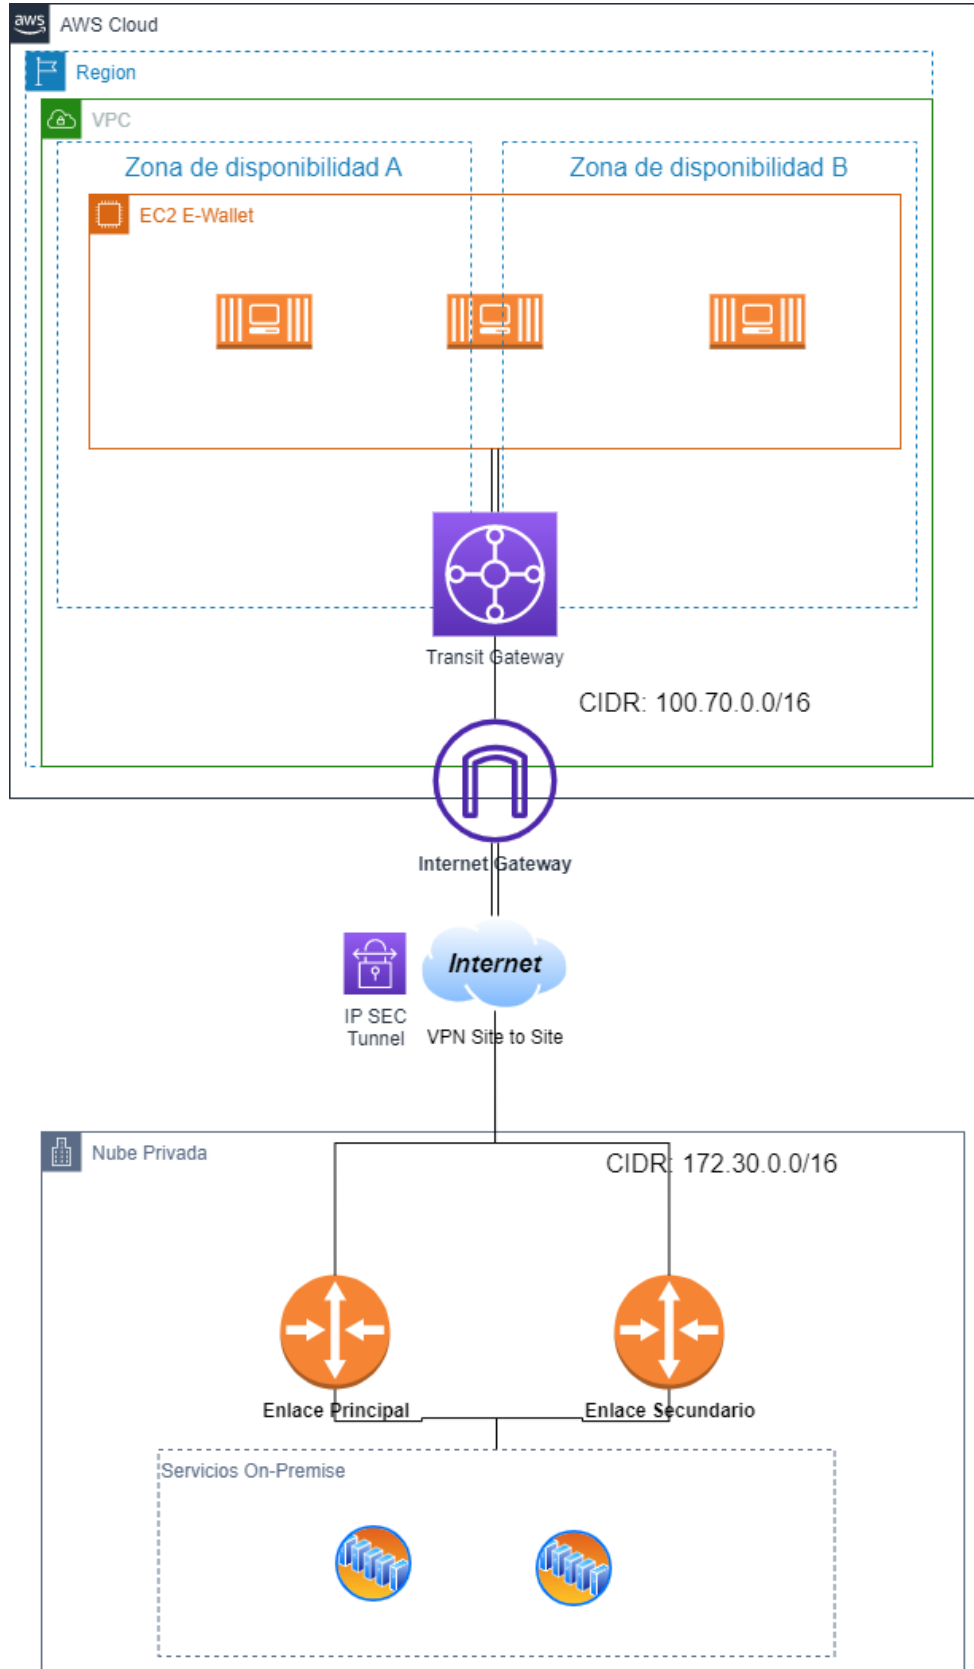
aws AWS Cloud

Region

VPC

Zona de disponibilidad A

Zona de disponibilidad B

EC2 E-Wallet

Transit Gateway

CIDR: 100.70.0.0/16

Internet Gateway

Internet

IP SEC Tunnel

VPN Site to Site

Nube Privada

CIDR: 172.30.0.0/16

Enlace Principal

Enlace Secundario

Servicios On-Premise